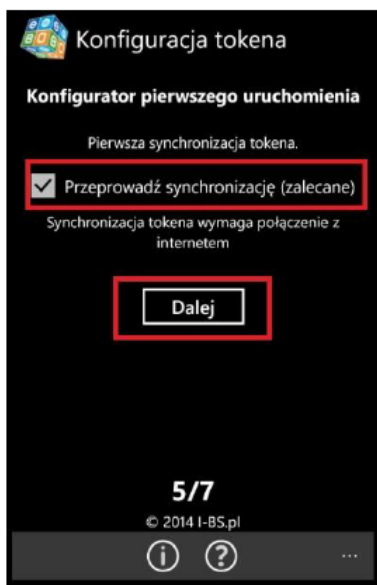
Konfiguracja tokena

Konfigurator pierwszego uruchomienia

Pierwsza synchronizacja tokena.

Przeprowadź synchronizację (zalecane)

Synchronizacja tokena wymaga połączenie z internetem

Dalej

5/7

© 2014 I-BS.pl

...